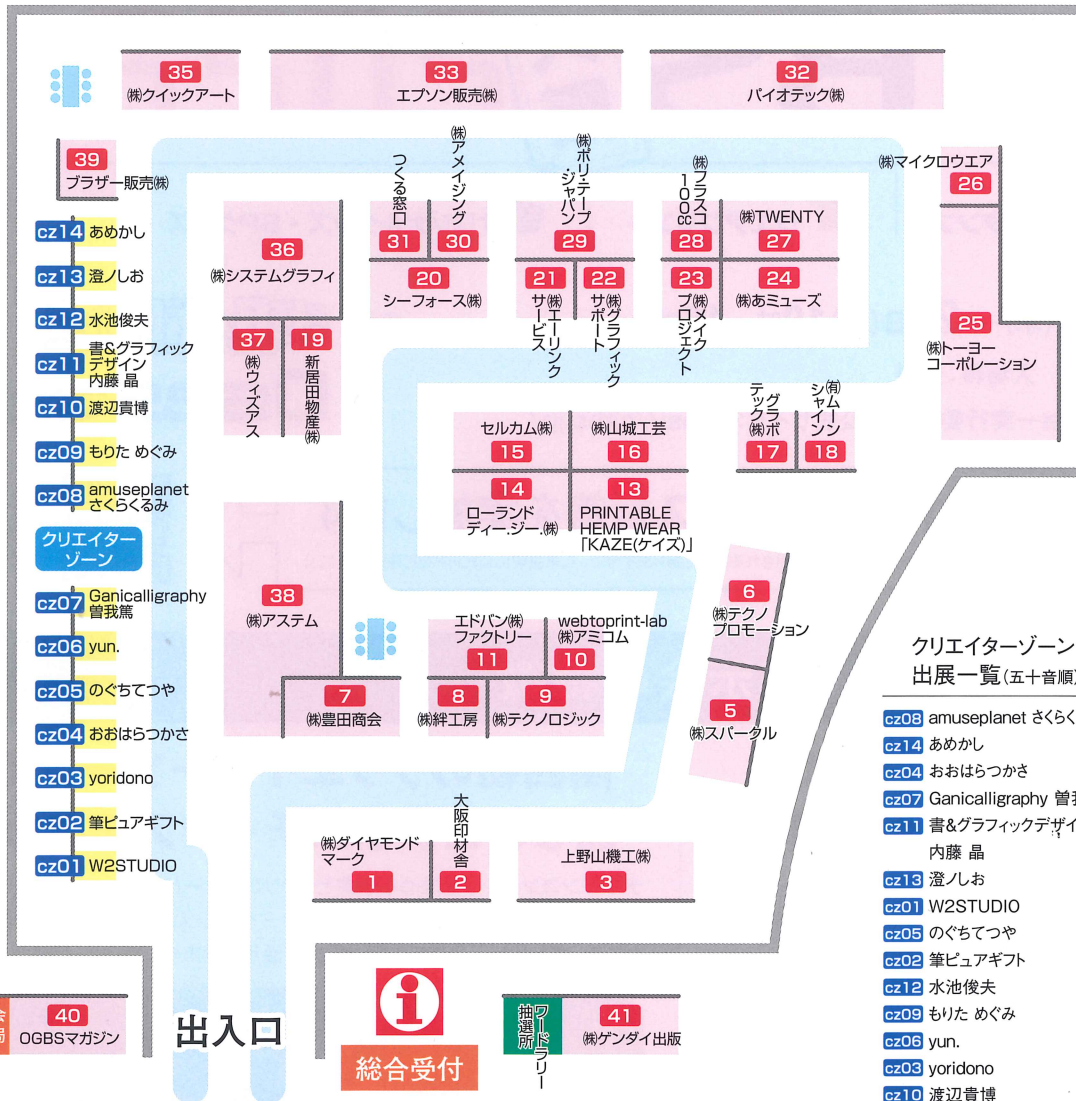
35
㈱クイックアート

33
エプソン販売㈱

32
パイオテック㈱

39
ブラザー販売㈱

cz14 あめかし
cz13 澄ノしお
cz12 水池俊夫
cz11 書&グラフィックデザイン 内藤 晶
cz10 渡辺貴博
cz09 もりた めぐみ
cz08 amuseplanet さくらくるみ

クリエイターゾーン

cz07 Ganicalligraphy 曽我篤
cz06 yun.
cz05 のぐちてつや
cz04 おおはらつかさ
cz03 yoridono
cz02 筆ピュアギフト
cz01 W2STUDIO

36
㈱システムグラフィ

37
㈱ウィズアス

19
新居田物産㈱

つくる窓口
31

㈱アメイジング
30

20
シーフォース㈱

㈱ポリテープジャパン
29

21
㈱エーリンクサービス

22
㈱グラフィックサポート

㈱フラスコ100cc
28

㈱TWENTY
27

23
㈱メイクプロジェクト

24
㈱あミューズ

㈱マイクロウエア
26

25
㈱トーヨーコーポレーション

セルカム㈱
15

㈱山城工芸
16

テックラボ㈱
17

㈲シャインムーン
18

14
ローランドディー.ジー.㈱

13
PRINTABLE HEMP WEAR 「KAZE(ケイズ)」

6
㈱テクノプロモーション

38
㈱アステム

エドバン㈱ファクトリー
11

webtoprint-lab ㈱アミコム
10

7
㈱豊田商会

8
㈱絆工房

9
㈱テクノロジック

5
㈱スパークル

㈱ダイヤモンドマーク
1

大阪印材舎
2

上野山機工㈱
3

40
OGBSマガジン

出入口

総合受付

ワードラリー抽選所

41
㈱ゲンダイ出版

クリエイターゾーン
出展一覧(五十音順)

cz08 amuseplanet さくらく
cz14 あめかし
cz04 おおはらつかさ
cz07 Ganicalligraphy 曽我
cz11 書&グラフィックデザイ
内藤 晶
cz13 澄ノしお
cz01 W2STUDIO
cz05 のぐちてつや
cz02 筆ピュアギフト
cz12 水池俊夫
cz09 もりた めぐみ
cz06 yun.
cz03 yoridono
cz10 渡辺貴博